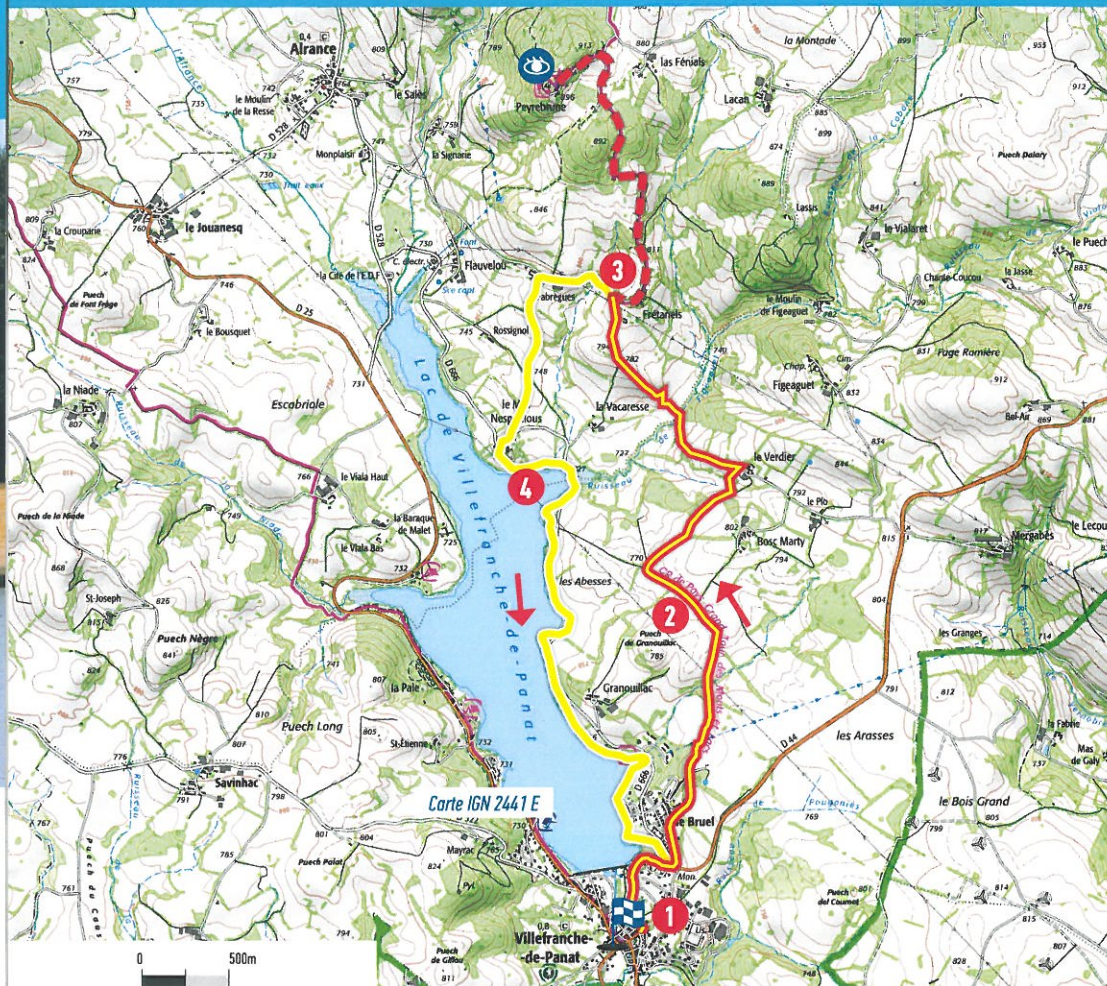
Alrance
0,4
809
789
913
880
la Montade
899
953
757
le Salès
Peyrebrune
896
las Féniels
912
735
le Moulin de la Resse
751
Lacan
779
D 528
Monplaisir
la Signarie
892
874
899
730
Puech Dalary
Trait eaux
889
Lassis
809
la Crouparie
846
841
760
le Jouanesq
le Vialaret
le Puech
824
D 528
730
Font
817
Flauvelou
la Cté de l'E.D.F.
C. électr.
3
Chante-Coucou
la Jasse
883
Puech de Font Frège
746
Sce capt
abrègues
le Moulin de Figeaguet
782
D 25
le Bousquet
Frétaniels
876
745
Rossignol
782
794
831
Fuge Romière
Cim.
Chap.
Lac de Villefranche-de-Panat
D 666
la Niade
731
748
Figeaguet
912
807
832
Escabriole
le M
Nespoulous
la Vacaresse
Bel-Air
869
881
834
le Verdier
727
766
le Viala Haut
4
Ruisseau
844
792
Puech de la Niade
le Plo
749
la Baraque de Malet
802
Bosc Marty
725
le Viala Bas
770
815
817
Alergabès
le Lecou
868
794
732
les Abesses
2
804
St-Joseph
825
Puech
Granouillac
785
les Granges
714
813
Puech Nègre
641
826
741
807
Granouillac
791
812
la Pale
810
Puech Long
805
St-Etienne
D 44
les Arasses
la Fabrie
807
732
Mas de Galy
776
Savinhac
731
757
791
798
Carte IGN 2441 E
D 666
le Bruel
le Bois Grand
Fouganiès
769
799
805
801
804
767
Mayrac
Puech Paiat
824
Mon
785
Puech del Coumel
761
Pyl
814
815
Puech du Caus
1
807
Villefranche-de-Panat
Puech de Gillou
794
748
0
500m